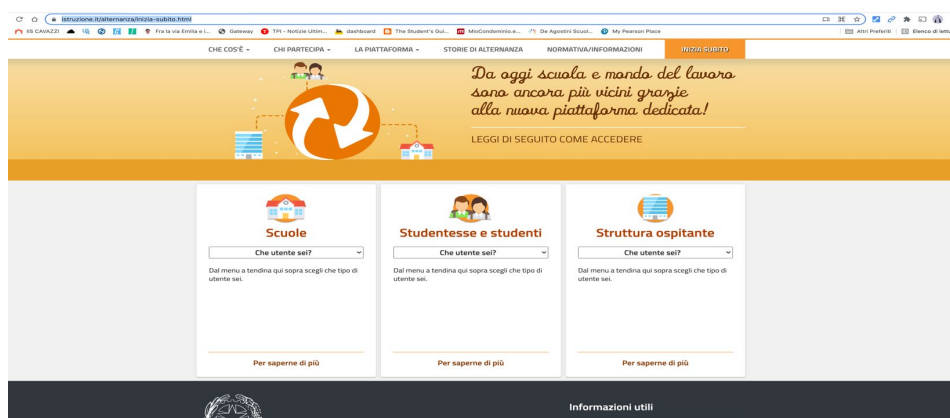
istruzione.it/alternanza/inizia-subito.html

IIS CAVAZZI   Fra la via Emilia e i...   Gateway   TPI - Notizie Ultim...   dashboard   The Student's Gui...   MioCondominio.e...   De Agostini Scuol...   My Pearson Place   Altri Preferiti   Elenco di lettura

CHE COS'È   CHI PARTECIPA   LA PIATTAFORMA   STORIE DI ALTERNANZA   NORMATIVA/INFORMAZIONI   INIZIA SUBITO

Da oggi scuola e mondo del lavoro sono ancora più vicini grazie alla nuova piattaforma dedicata!

LEGGI DI SEGUITO COME ACCEDERE

Scuole
Che utente sei?
Dal menu a tendina qui sopra scegli che tipo di utente sei.
Per saperne di più

Studentesse e studenti
Che utente sei?
Dal menu a tendina qui sopra scegli che tipo di utente sei.
Per saperne di più

Struttura ospitante
Che utente sei?
Dal menu a tendina qui sopra scegli che tipo di utente sei.
Per saperne di più

Informazioni utili